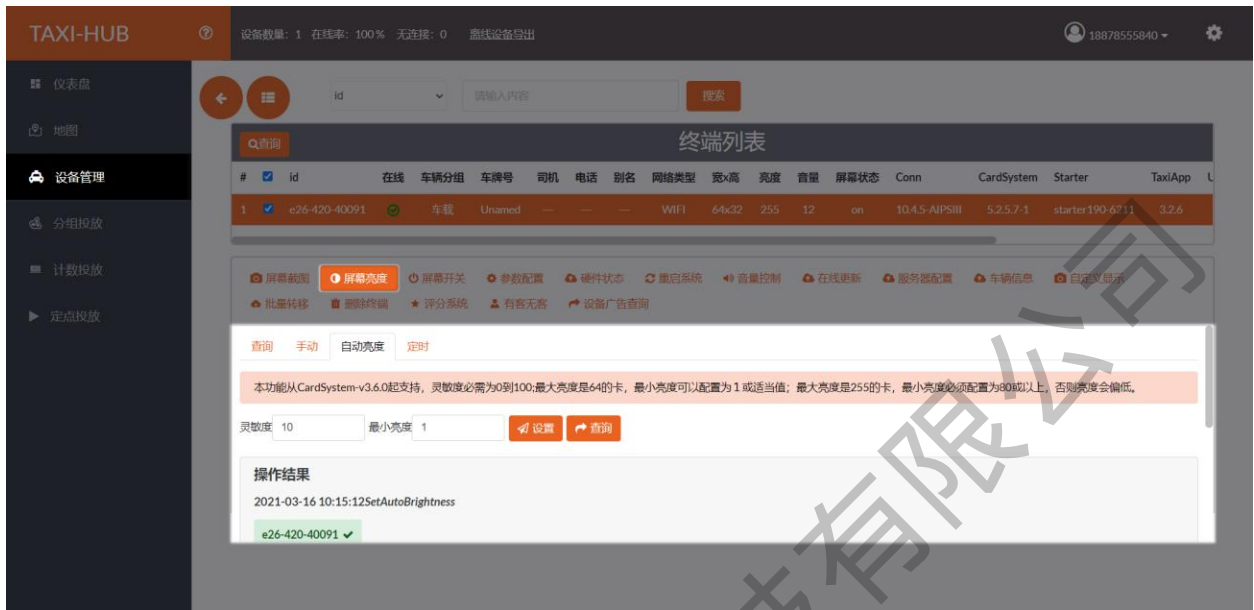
TAXI-HUB

设备数量：1 在线率：100% 无连接：0 离线设备导出

18878555840

仪表盘
地图
设备管理
分组投放
计数投放
定点投放

id

请输入内容

搜索

查询

终端列表

| # | | id | 在线 | 车辆分组 | 车牌号 | 司机 | 电话 | 别名 | 网络类型 | 宽x高 | 亮度 | 音量 | 屏幕状态 | Conn | CardSystem | Starter | TaxiApp |
|---|---|---|---|---|---|---|---|---|---|---|---|---|---|---|---|---|---|
| 1 | | e26-420-40091 | | 车载 | Unamed | — | — | — | WIFI | 64x32 | 255 | 12 | on | 10.4.5-AIPSIII | 5.2.5.7-1 | starter190-6211 | 3.2.6 |

屏幕截图 屏幕亮度 屏幕开关 参数配置 硬件状态 重启系统 音量控制 在线更新 服务器配置 车辆信息 自定义显示
批量转移 删除终端 评分系统 有客无客 设备广告查询

查询 手动 自动亮度 定时

本功能从CardSystem-v3.6.0起支持，灵敏度必需为0到100;最大亮度是64的卡，最小亮度可以配置为1或适当值；最大亮度是255的卡，最小亮度必须配置为80或以上，否则亮度会偏低。

灵敏度 10 最小亮度 1 设置 查询

操作结果

2021-03-16 10:15:12SetAutoBrightness

e26-420-40091 ✓

有限公司